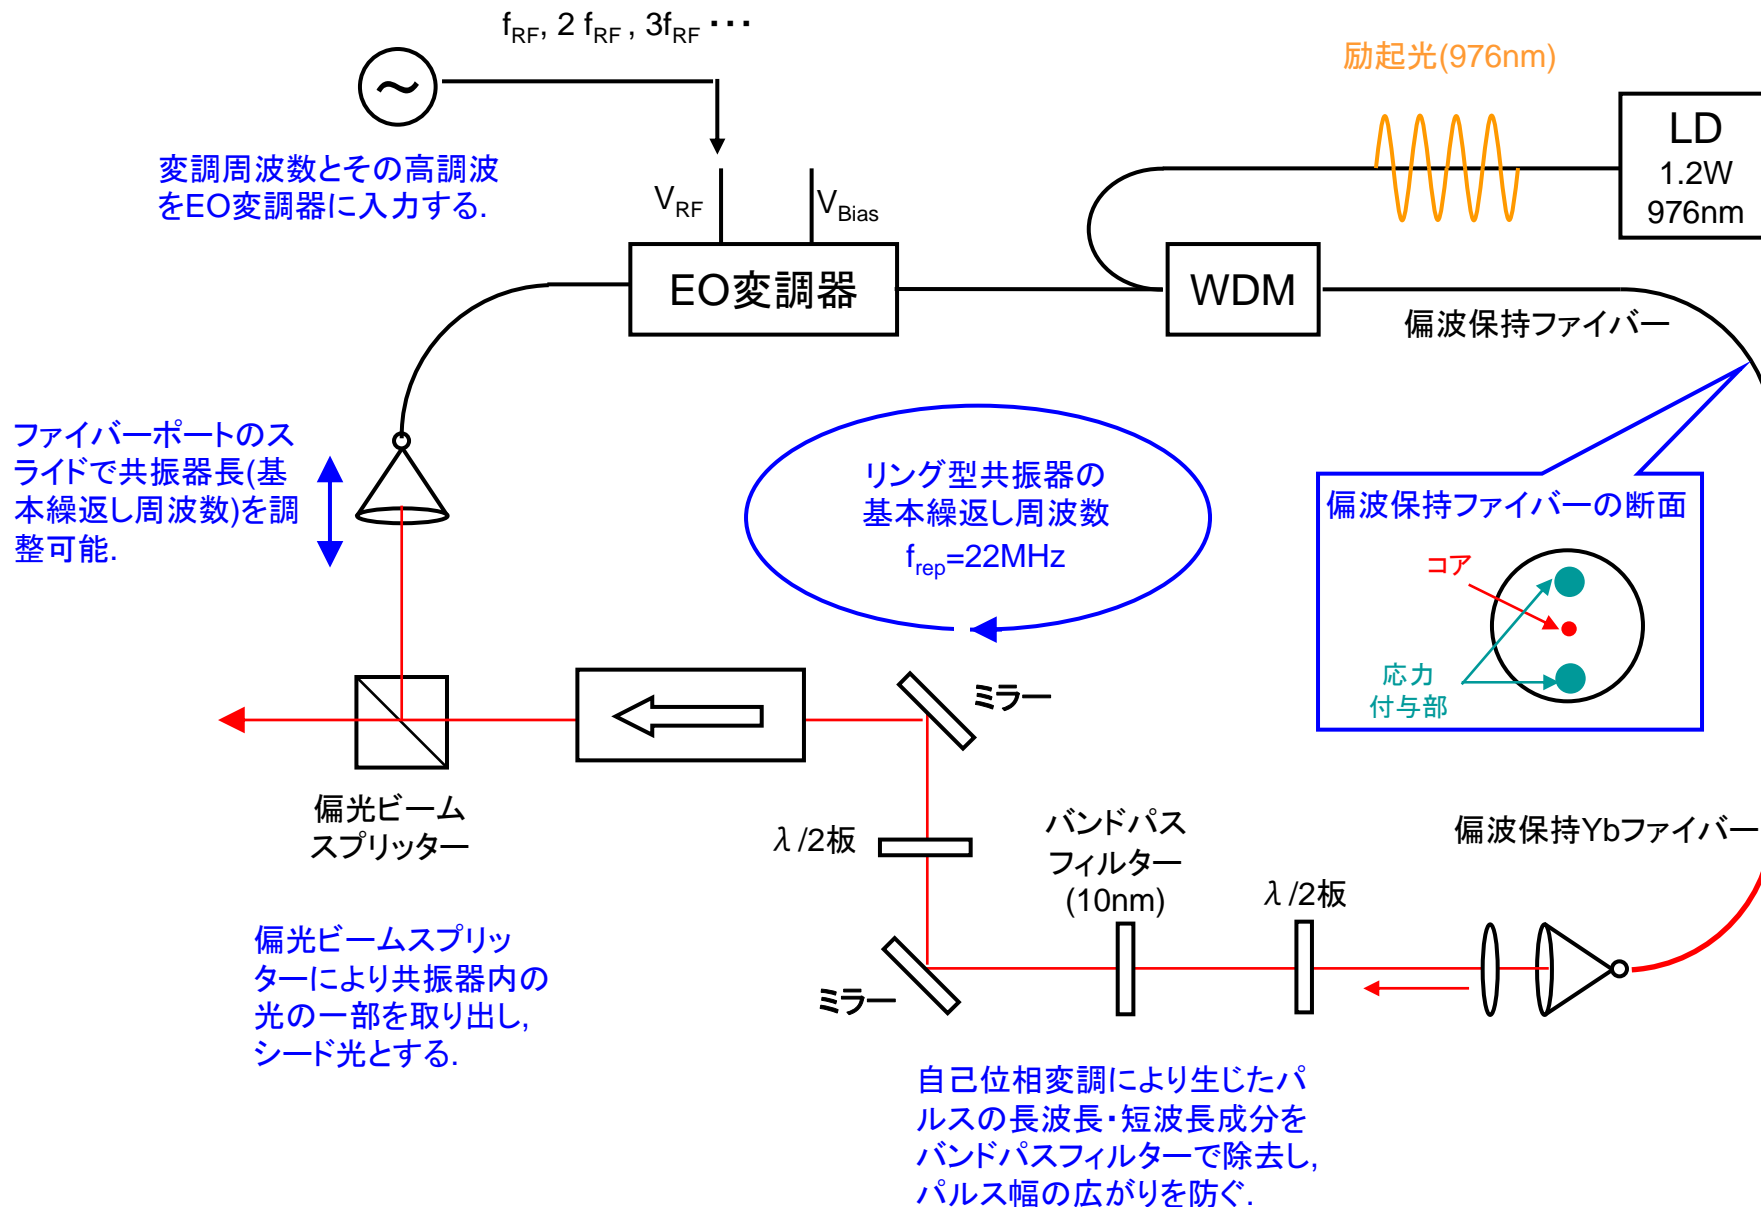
$f_{RF}$, 2 $f_{RF}$ , 3$f_{RF}$ ･･･

~

変調周波数とその高調波をEO変調器に入力する.

$V_{RF}$

$V_{Bias}$

EO変調器

励起光(976nm)

LD
1.2W
976nm

WDM

偏波保持ファイバー

ファイバーポートのスライドで共振器長(基本繰返し周波数)を調整可能.

リング型共振器の
基本繰返し周波数
$f_{rep}$=22MHz

偏波保持ファイバーの断面

コア

応力
付与部

ミラー

偏光ビーム
スプリッター

λ /2板

バンドパス
フィルター
(10nm)

λ /2板

偏波保持Ybファイバー

ミラー

偏光ビームスプリッターにより共振器内の光の一部を取り出し,シード光とする.

自己位相変調により生じたパルスの長波長･短波長成分をバンドパスフィルターで除去し,パルス幅の広がりを防ぐ.